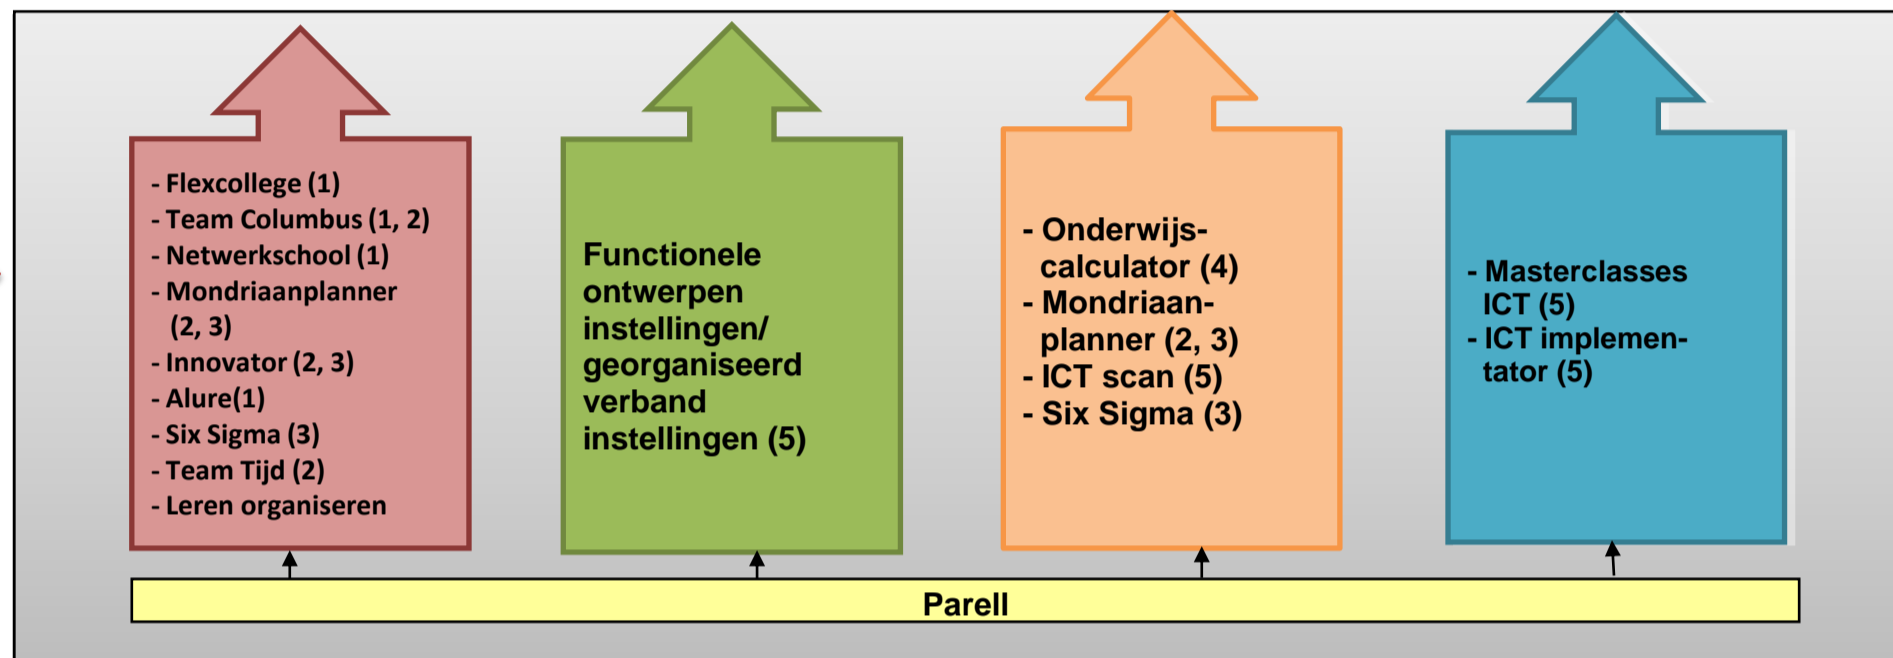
- Flexcollege (1)
- Team Columbus (1, 2)
- Netwerkschool (1)
- Mondriaanplanner (2, 3)
- Innovator (2, 3)
- Alure(1)
- Six Sigma (3)
- Team Tijd (2)
- Leren organiseren

Functionele ontwerpen instellingen/ georganiseerd verband instellingen (5)

- Onderwijscalculator (4)
- Mondriaanplanner (2, 3)
- ICT scan (5)
- Six Sigma (3)

- Masterclasses ICT (5)
- ICT implementator (5)

Parell